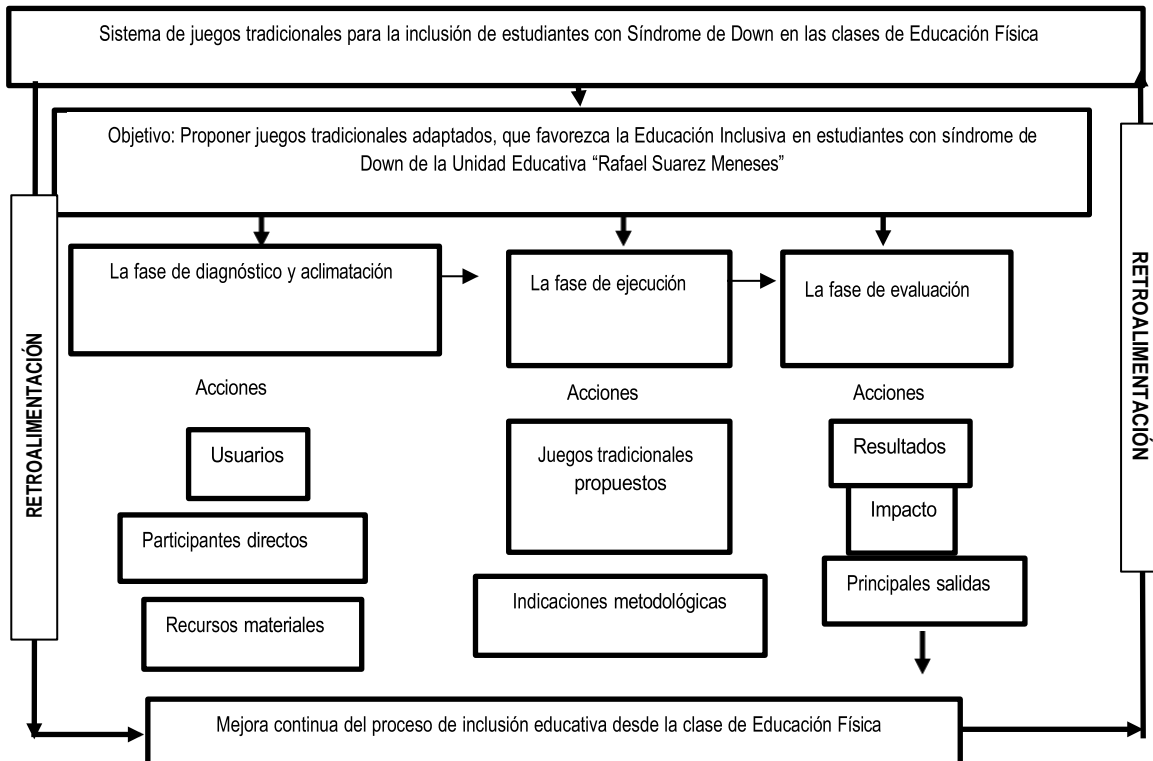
Sistema de juegos tradicionales para la inclusión de estudiantes con Síndrome de Down en las clases de Educación Física

Objetivo: Proponer juegos tradicionales adaptados, que favorezca la Educación Inclusiva en estudiantes con síndrome de Down de la Unidad Educativa "Rafael Suarez Meneses"

RETROALIMENTACIÓN

La fase de diagnóstico y aclimatación

Acciones

Usuarios

Participantes directos

Recursos materiales

La fase de ejecución

Acciones

Juegos tradicionales propuestos

Indicaciones metodológicas

La fase de evaluación

Acciones

Resultados

Impacto

Principales salidas

RETROALIMENTACIÓN

Mejora continua del proceso de inclusión educativa desde la clase de Educación Física